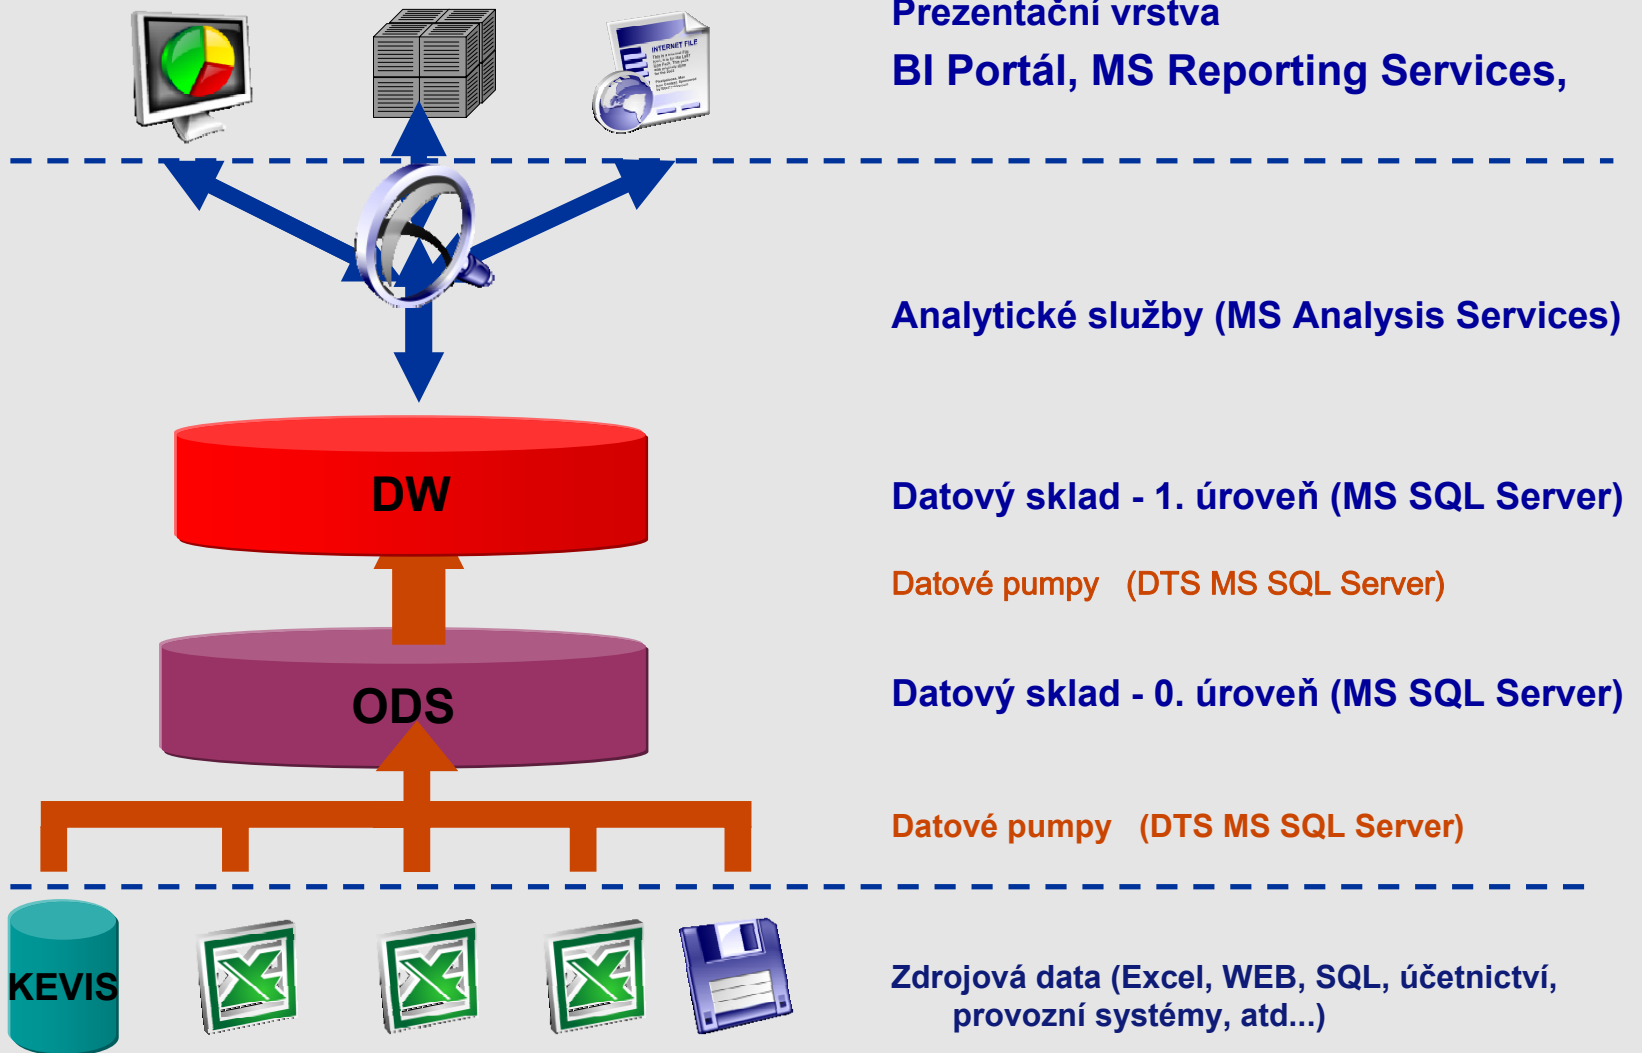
INTERNET FILE

Prezentační vrstva

BI Portál, MS Reporting Services,

Analytické služby (MS Analysis Services)

DW

Datový sklad - 1. úroveň (MS SQL Server)

Datové pumpy (DTS MS SQL Server)

ODS

Datový sklad - 0. úroveň (MS SQL Server)

Datové pumpy (DTS MS SQL Server)

KEVIS

Zdrojová data (Excel, WEB, SQL, účetnictví, provozní systémy, atd...)